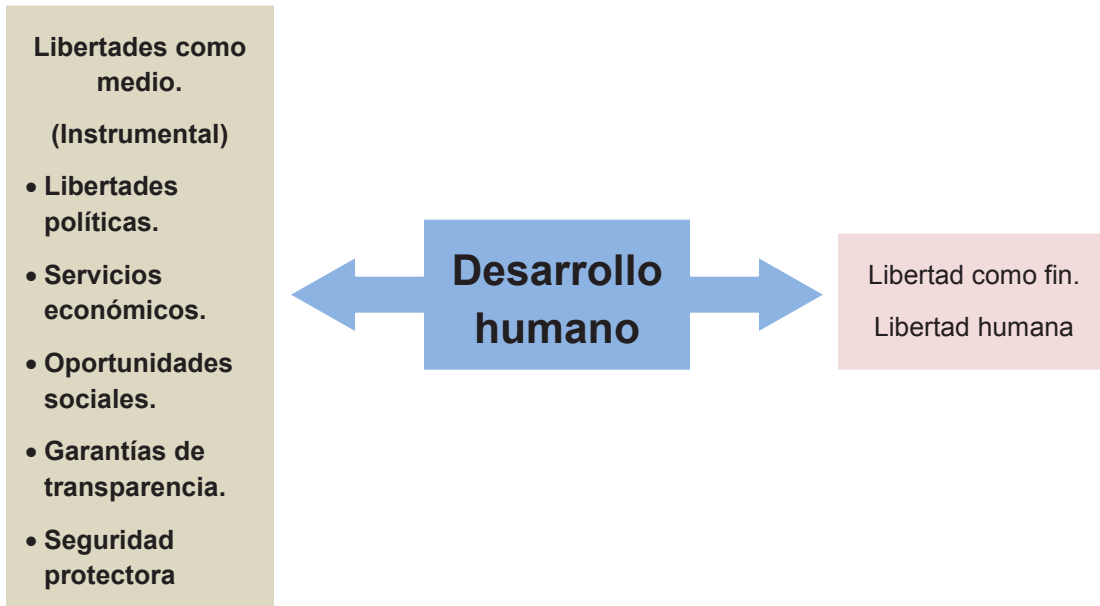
Libertades como medio.

(Instrumental)

- Libertades políticas.
- Servicios económicos.
- Oportunidades sociales.
- Garantías de transparencia.
- Seguridad protectora

Desarrollo humano

Libertad como fin.

Libertad humana